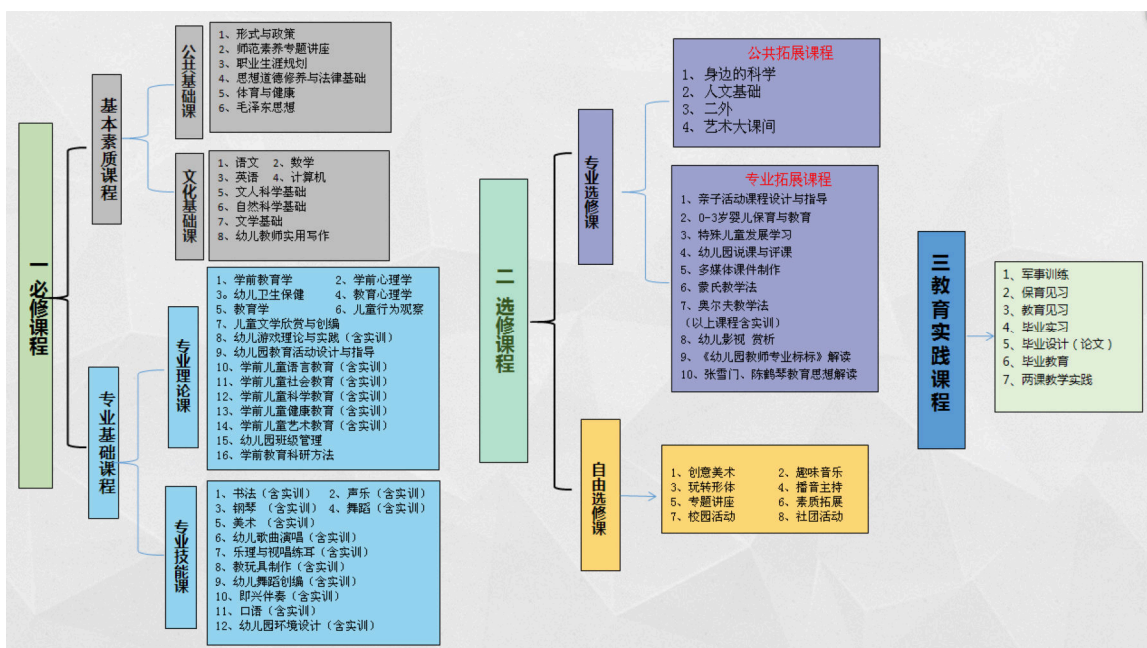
一必修课程

基本素质课程

公共基础课

1、形式与政策
2、师范素养专题讲座
3、职业生涯规划
4、思想道德修养与法律基础
5、体育与健康
6、毛泽东思想

文化基础课

1、语文 2、数学
3、英语 4、计算机
5、文人科学基础
6、自然科学基础
7、文学基础
8、幼儿教师实用写作

专业基础课程

专业理论课

1、学前教育学 2、学前心理学
3、幼儿卫生保健 4、教育心理学
5、教育学 6、儿童行为观察
7、儿童文学欣赏与创编
8、幼儿游戏理论与实践（含实训）
9、幼儿园教育活动设计与指导
10、学前儿童语言教育（含实训）
11、学前儿童社会教育（含实训）
12、学前儿童科学教育（含实训）
13、学前儿童健康教育（含实训）
14、学前儿童艺术教育（含实训）
15、幼儿园班级管理
16、学前教育科研方法

专业技能课

1、书法（含实训） 2、声乐（含实训）
3、钢琴 （含实训） 4、舞蹈（含实训）
5、美术 （含实训）
6、幼儿歌曲演唱（含实训）
7、乐理与视唱练耳（含实训）
8、教玩具制作（含实训）
9、幼儿舞蹈创编（含实训）
10、即兴伴奏（含实训）
11、口语（含实训）
12、幼儿园环境设计（含实训）

二选修课程

专业选修课

公共拓展课程
1、身边的科学
2、人文基础
3、二外
4、艺术大课间

专业拓展课程
1、亲子活动课程设计与指导
2、0-3岁婴儿保育与教育
3、特殊儿童发展学习
4、幼儿园说课与评课
5、多媒体课件制作
6、蒙氏教学法
7、奥尔夫教学法
（以上课程含实训）
8、幼儿影视 赏析
9、《幼儿园教师专业标标》解读
10、张雪门、陈鹤琴教育思想解读

自由选修课

1、创意美术 2、趣味音乐
3、玩转形体 4、播音主持
5、专题讲座 6、素质拓展
7、校园活动 8、社团活动

三教育实践课程

1、军事训练
2、保育见习
3、教育见习
4、毕业实习
5、毕业设计（论文）
6、毕业教育
7、两课教学实践